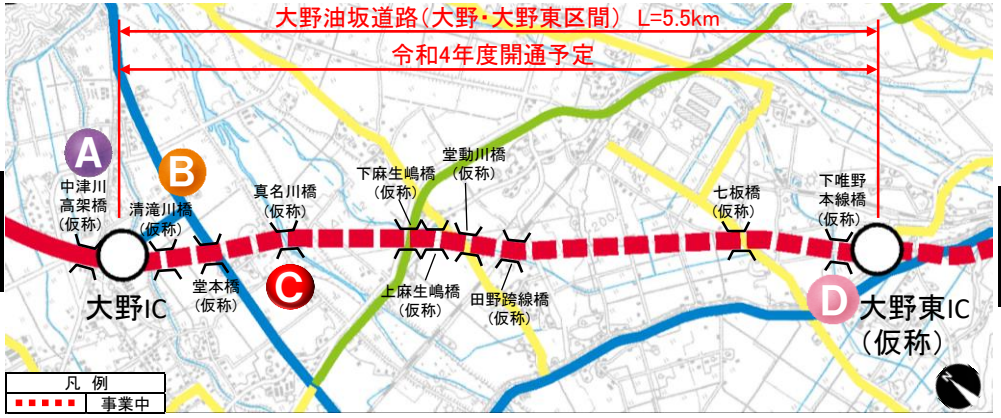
大野油坂道路（大野・大野東区間） L=5.5km

令和4年度開通予定

A

中津川
高架橋
（仮称）

B

清滝川橋
（仮称）

堂本橋
（仮称）

真名川橋
（仮称）

C

下麻生嶋橋
（仮称）

堂動川橋
（仮称）

上麻生嶋橋
（仮称）

田野跨線橋
（仮称）

七板橋
（仮称）

下唯野
本線橋
（仮称）

大野IC

D

大野東IC
（仮称）

凡 例

事業中